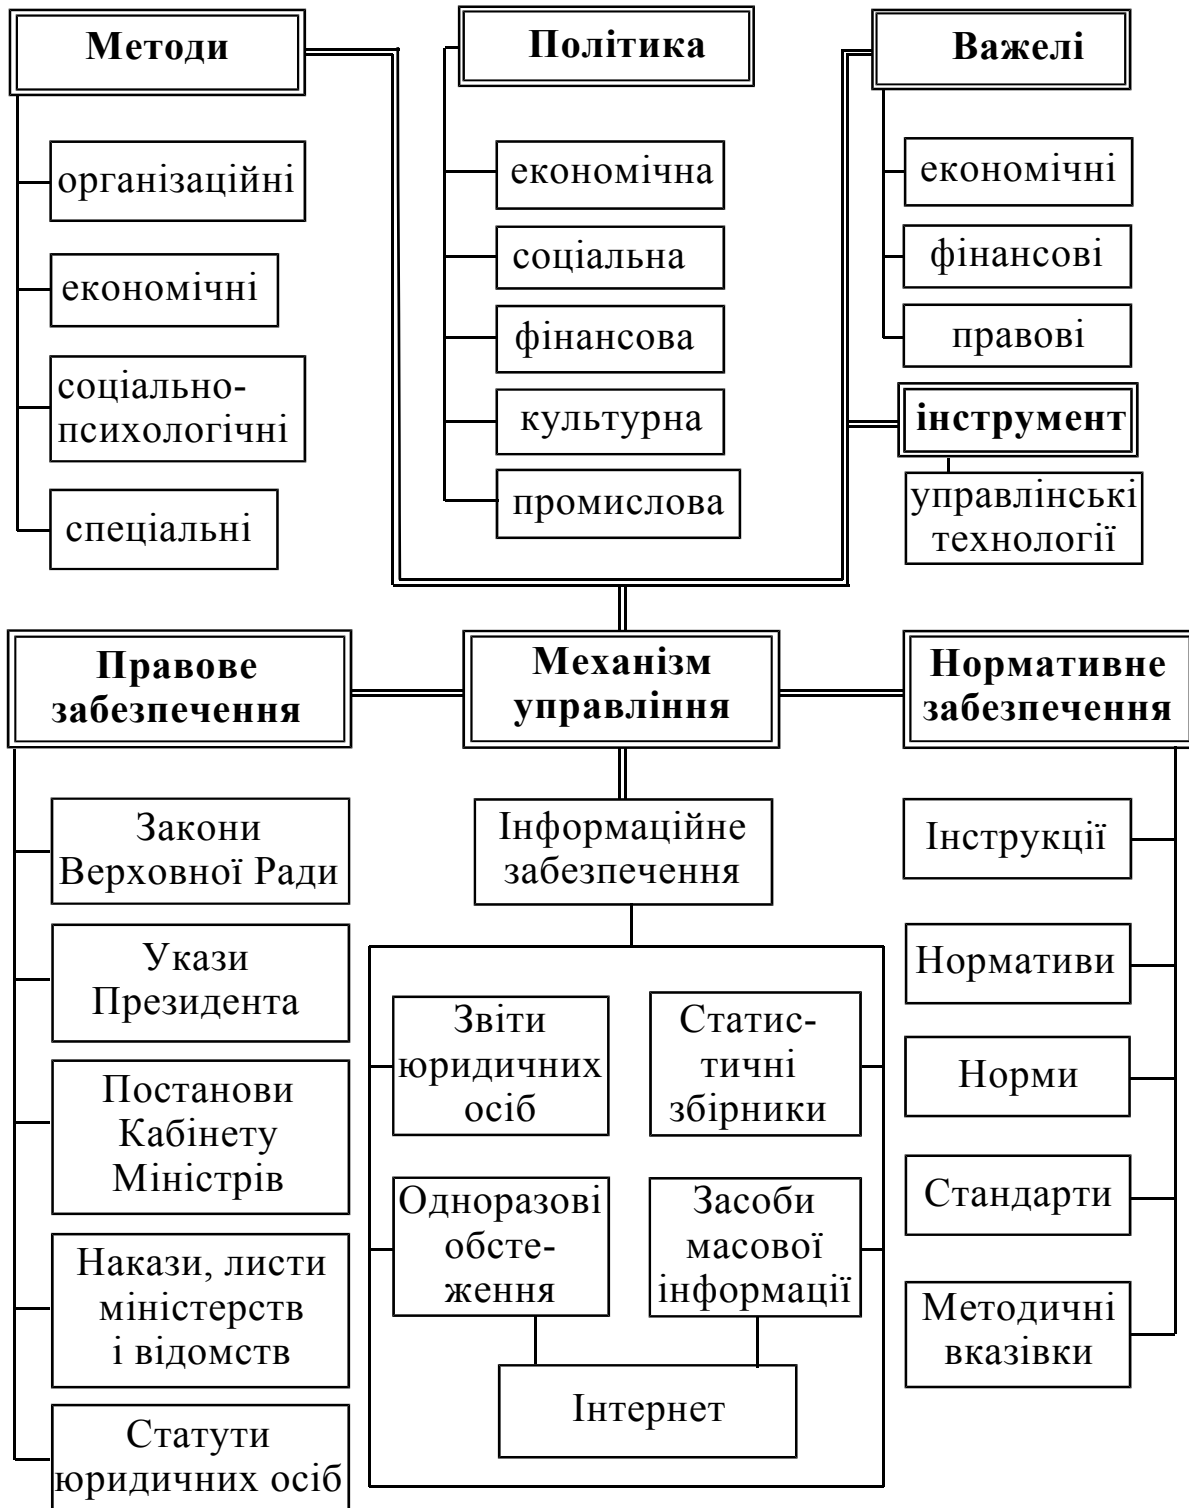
Методи

організаційні

економічні

соціально-психологічні

спеціальні

Політика

економічна

соціальна

фінансова

культурна

промислова

Важелі

економічні

фінансові

правові

інструмент

управлінські технології

Правове забезпечення

Механізм управління

Нормативне забезпечення

Закони Верховної Ради

Укази Президента

Постанови Кабінету Міністрів

Накази, листи міністерств і відомств

Статути юридичних осіб

Інформаційне забезпечення

Звіти юридичних осіб

Статистичні збірники

Одноразові обстеження

Засоби масової інформації

Інтернет

Інструкції

Нормативи

Норми

Стандарти

Методичні вказівки